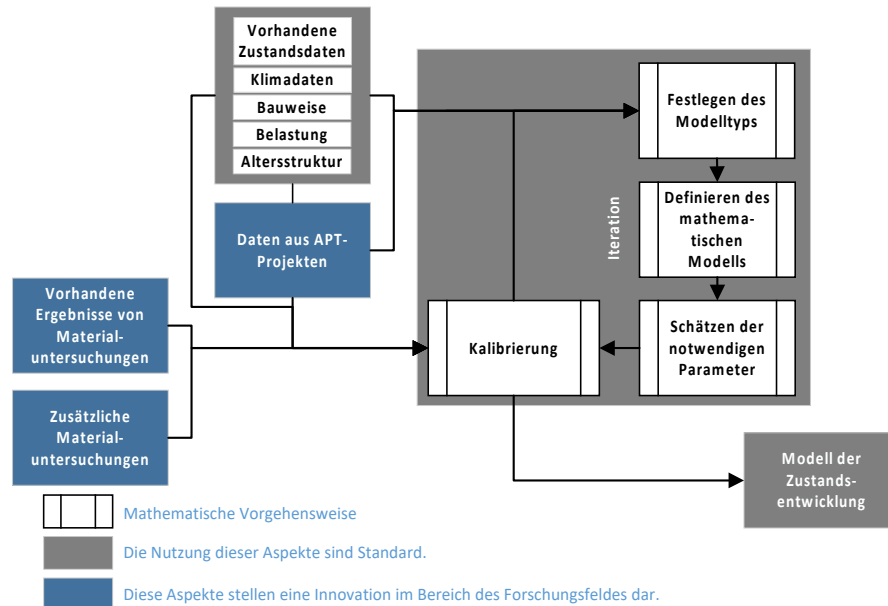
Vorhandene Zustandsdaten
Klimadaten
Bauweise
Belastung
Altersstruktur

Daten aus APT-Projekten

Vorhandene Ergebnisse von Material-untersuchungen

Zusätzliche Material-untersuchungen

Iteration

Festlegen des Modelltyps

Definieren des mathema-tischen Modells

Schätzen der notwendigen Parameter

Kalibrierung

Modell der Zustands-entwicklung

Mathematische Vorgehensweise

Die Nutzung dieser Aspekte sind Standard.

Diese Aspekte stellen eine Innovation im Bereich des Forschungsfeldes dar.